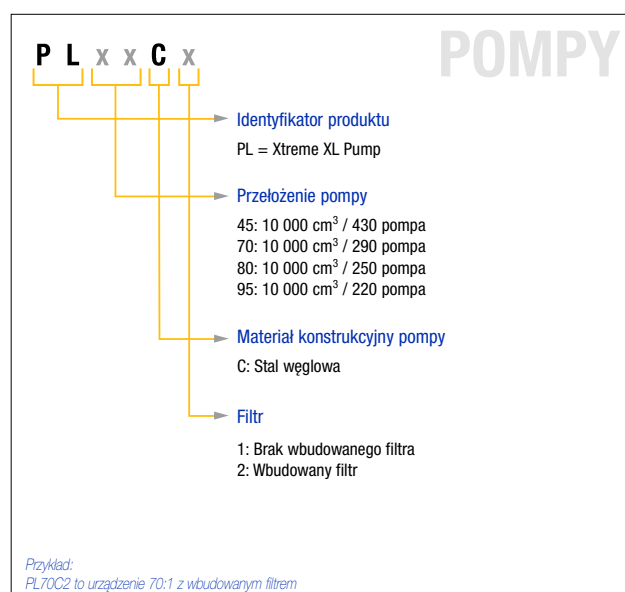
POMPY

P L x x C x

Identyfikator produktu

PL = Xtreme XL Pump

Przełożenie pompy

45: 10 000 cm$^3$ / 430 pompa
70: 10 000 cm$^3$ / 290 pompa
80: 10 000 cm$^3$ / 250 pompa
95: 10 000 cm$^3$ / 220 pompa

Materiał konstrukcyjny pompy

C: Stal węglowa

Filtr

1: Brak wbudowanego filtra
2: Wbudowany filtr

Przykład:
PL70C2 to urządzenie 70:1 z wbudowanym filtrem